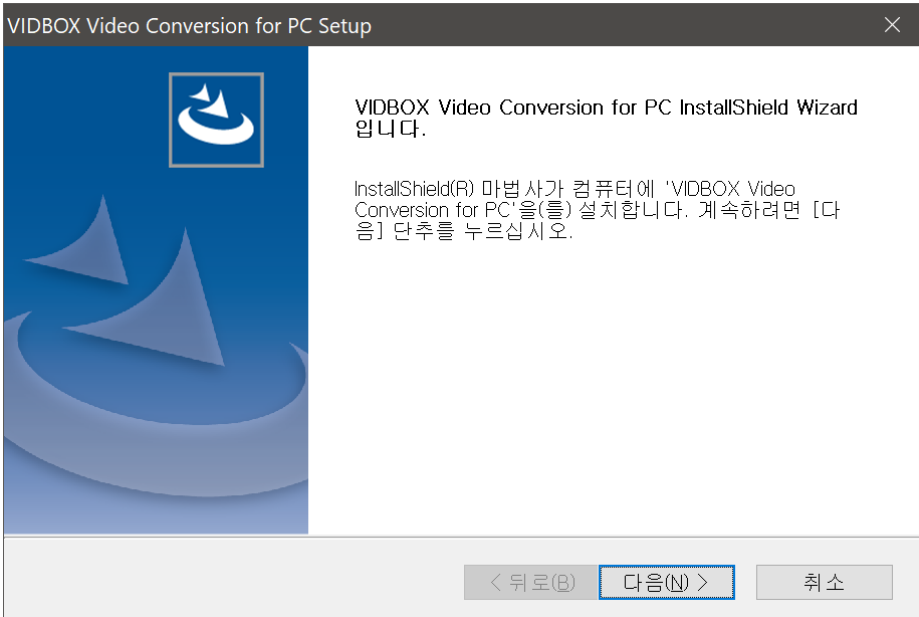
VIDBOX Video Conversion for PC Setup

VIDBOX Video Conversion for PC InstallShield Wizard 입니다.

InstallShield(R) 마법사가 컴퓨터에 'VIDBOX Video Conversion for PC'을(를) 설치합니다. 계속하려면 [다음] 단추를 누르십시오.

< 뒤로(B)
다음(N) >
취소